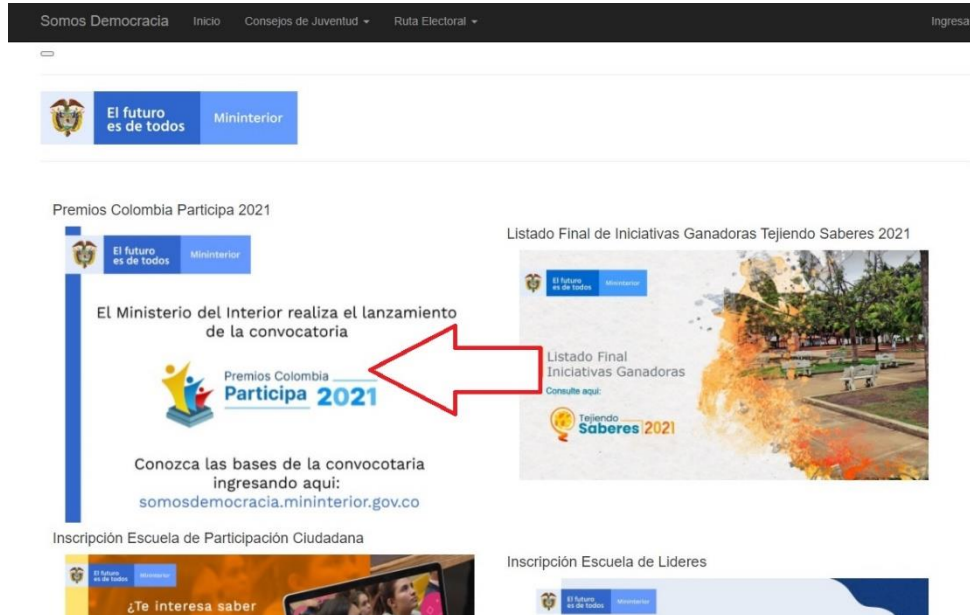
Somos Democracia Inicio Consejos de Juventud ▾ Ruta Electoral ▾ Ingresa

El futuro es de todos Mininterior

Premios Colombia Participa 2021

El futuro es de todos Mininterior

El Ministerio del Interior realiza el lanzamiento de la convocatoria

Premios Colombia Participa 2021

Conozca las bases de la convocotaria ingresando aqui: somosdemocracia.mininterior.gov.co

Listado Final de Iniciativas Ganadoras Tejiendo Saberes 2021

El futuro es de todos Mininterior

Listado Final Iniciativas Ganadoras

Consulte aquí:

Tejiendo Saberes 2021

Inscripción Escuela de Participación Ciudadana

El futuro es de todos Mininterior

¿Te interesa saber

Inscripción Escuela de Lideres

El futuro es de todos Mininterior